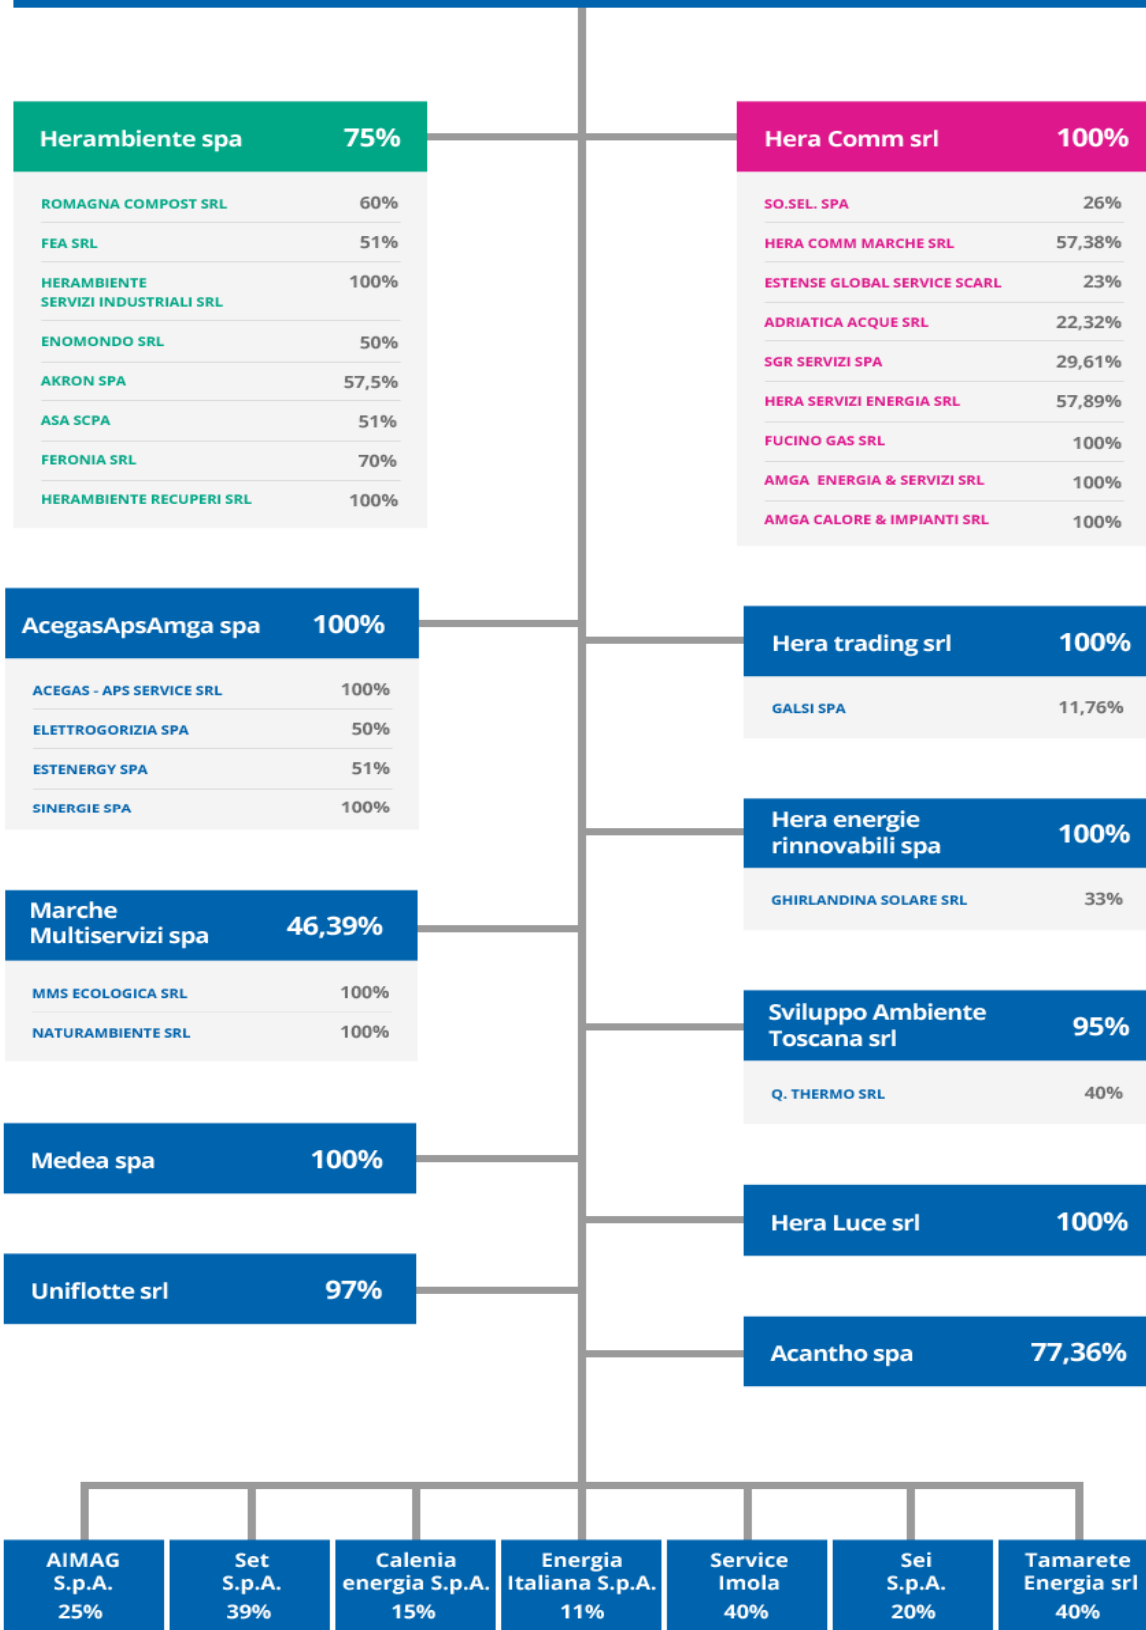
Herambiente spa 75%

| | |
|---|---|
| ROMAGNA COMPOST SRL | 60% |
| FEA SRL | 51% |
| HERAMBIENTE SERVIZI INDUSTRIALI SRL | 100% |
| ENOMONDO SRL | 50% |
| AKRON SPA | 57,5% |
| ASA SCPA | 51% |
| FERONIA SRL | 70% |
| HERAMBIENTE RECUPERI SRL | 100% |

Hera Comm srl 100%

| | |
|---|---|
| SO.SEL. SPA | 26% |
| HERA COMM MARCHE SRL | 57,38% |
| ESTENSE GLOBAL SERVICE SCARL | 23% |
| ADRIATICA ACQUE SRL | 22,32% |
| SGR SERVIZI SPA | 29,61% |
| HERA SERVIZI ENERGIA SRL | 57,89% |
| FUCINO GAS SRL | 100% |
| AMGA ENERGIA & SERVIZI SRL | 100% |
| AMGA CALORE & IMPIANTI SRL | 100% |

AcegasApsAmga spa 100%

| | |
|---|---|
| ACEGAS - APS SERVICE SRL | 100% |
| ELETTROGORIZIA SPA | 50% |
| ESTENERGY SPA | 51% |
| SINERGIE SPA | 100% |

Hera trading srl 100%

| | |
|---|---|
| GALSI SPA | 11,76% |

Hera energie rinnovabili spa 100%

| | |
|---|---|
| GHIRLANDINA SOLARE SRL | 33% |

Marche Multiservizi spa 46,39%

| | |
|---|---|
| MMS ECOLOGICA SRL | 100% |
| NATURAMBIENTE SRL | 100% |

Sviluppo Ambiente Toscana srl 95%

| | |
|---|---|
| Q. THERMO SRL | 40% |

Medea spa 100%

Hera Luce srl 100%

Uniflotte srl 97%

Acantho spa 77,36%

AIMAG S.p.A. 25%

Set S.p.A. 39%

Calenia energia S.p.A. 15%

Energia Italiana S.p.A. 11%

Service Imola 40%

Sei S.p.A. 20%

Tamarete Energia srl 40%